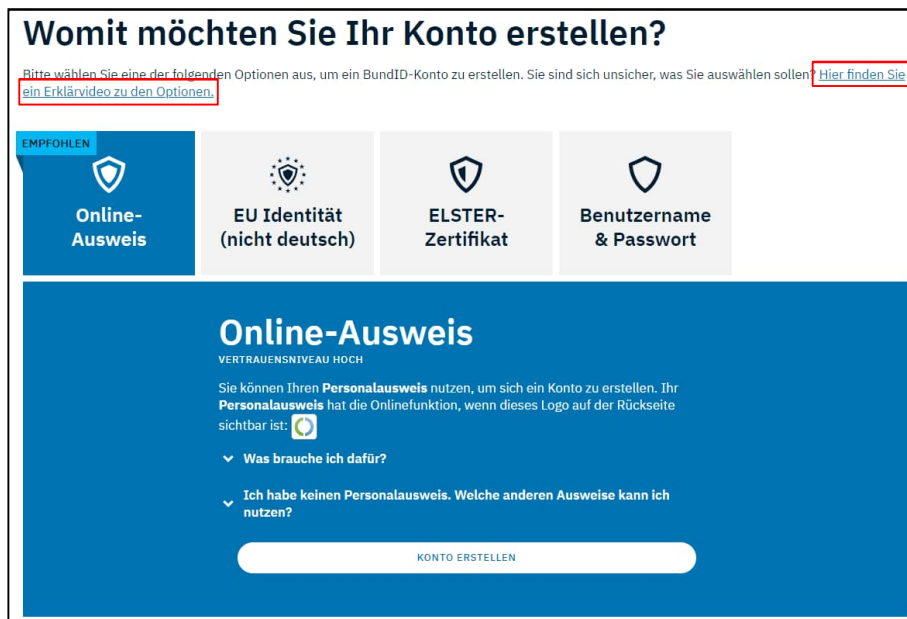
Womit möchten Sie Ihr Konto erstellen?

Bitte wählen Sie eine der folgenden Optionen aus, um ein BundID-Konto zu erstellen. Sie sind sich unsicher, was Sie auswählen sollen? Hier finden Sie ein Erklärvideo zu den Optionen.

EMPFOHLEN
Online-Ausweis

EU Identität (nicht deutsch)

ELSTER-Zertifikat

Benutzername & Passwort

Online-Ausweis
VERTRAUENSNIVEAU HOCH

Sie können Ihren **Personalausweis** nutzen, um sich ein Konto zu erstellen. Ihr **Personalausweis** hat die Onlinefunktion, wenn dieses Logo auf der Rückseite sichtbar ist:

Was brauche ich dafür?

Ich habe keinen Personalausweis. Welche anderen Ausweise kann ich nutzen?

KONTO ERSTELLEN